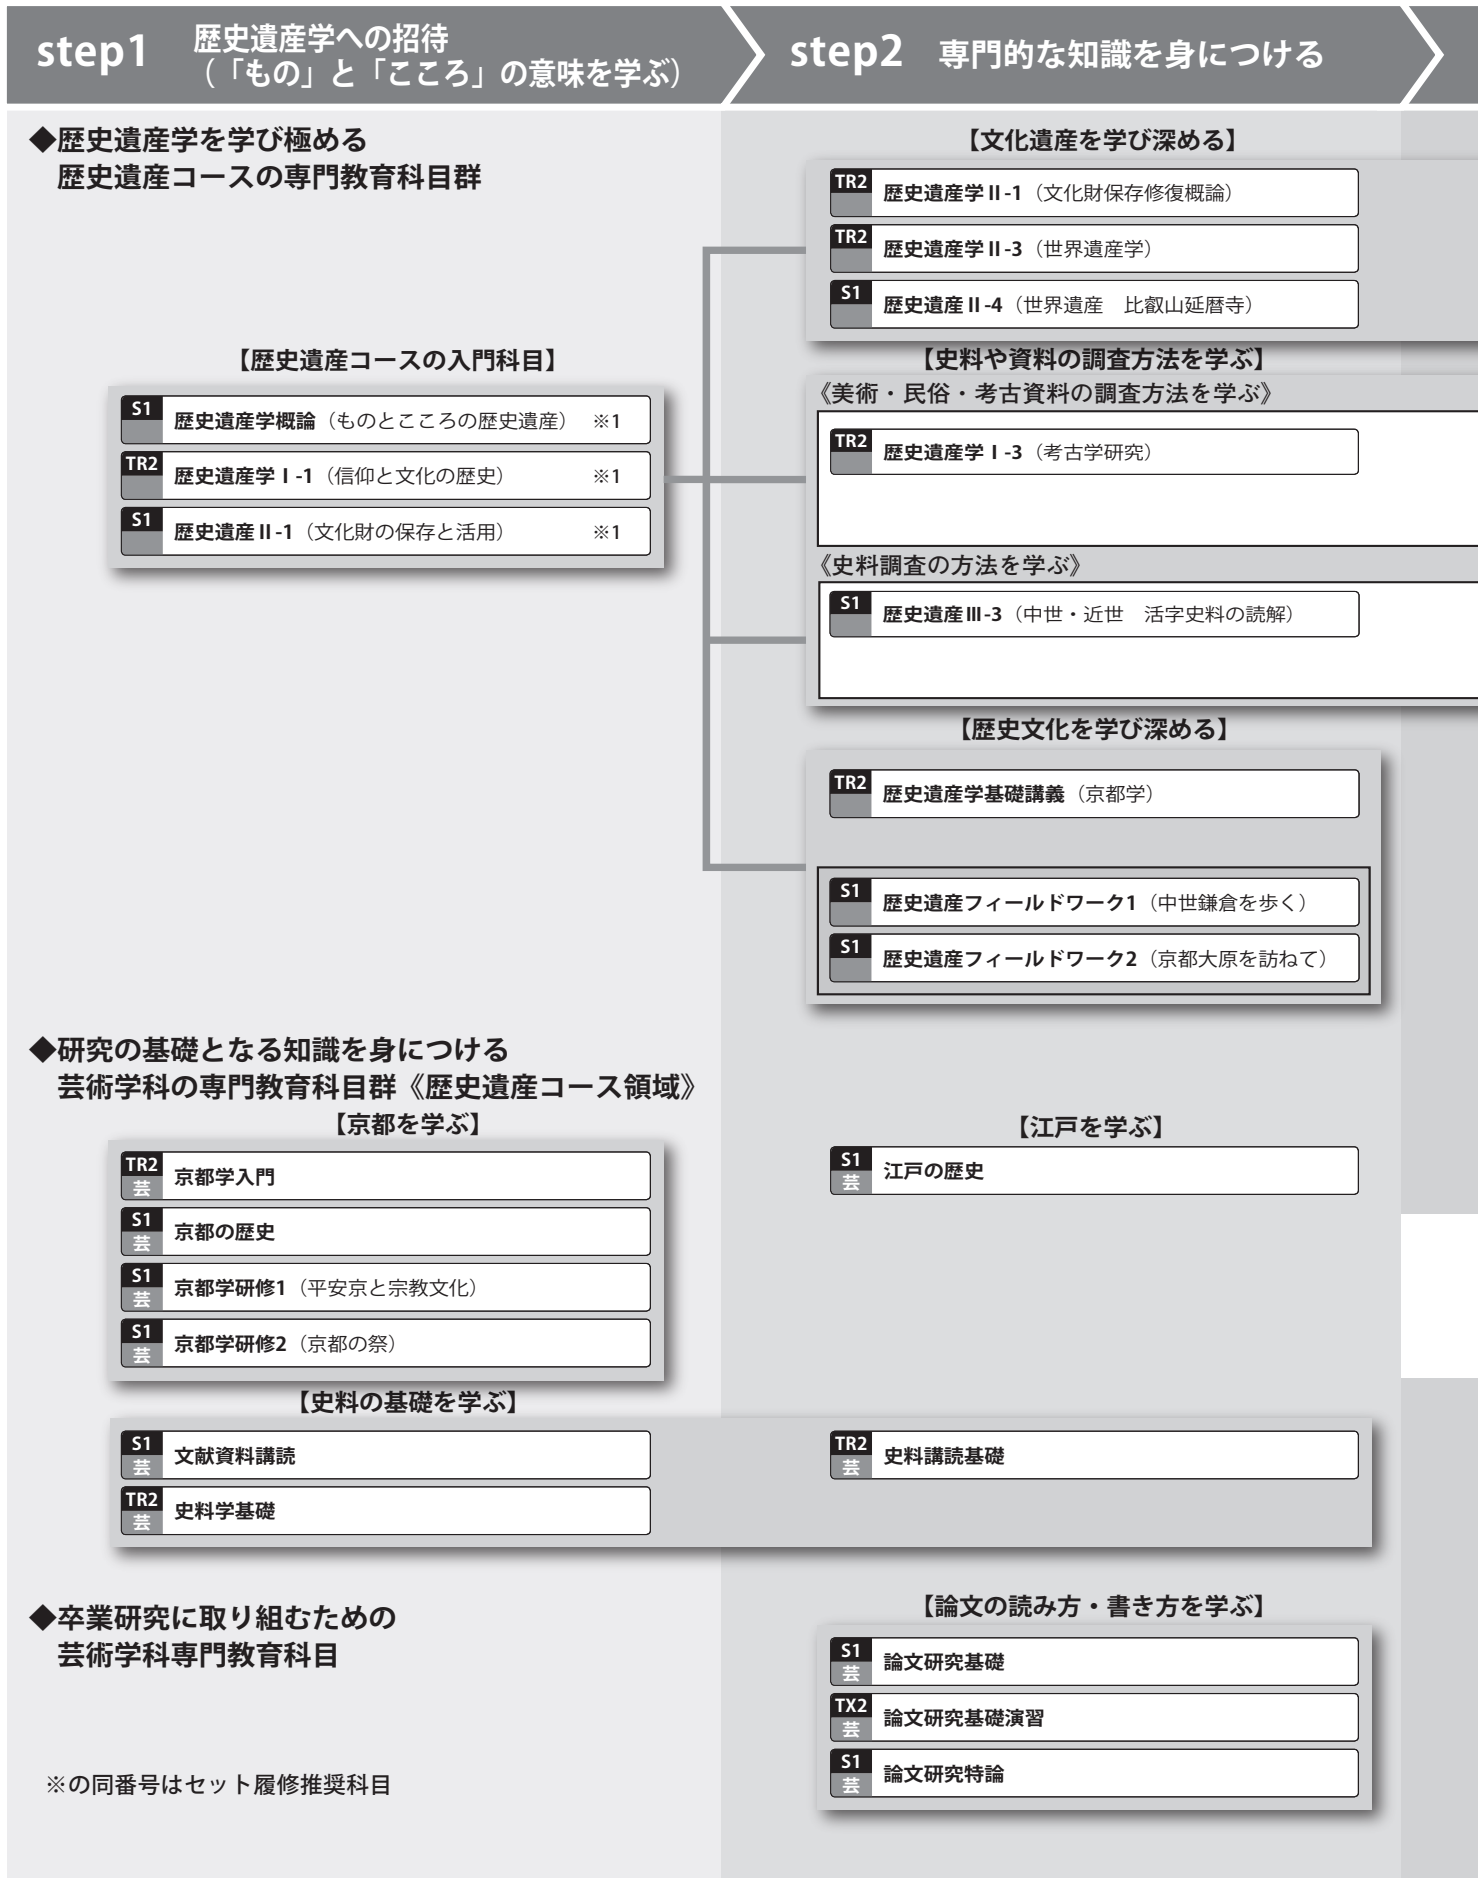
step1 歴史遺産学への招待（「もの」と「こころ」の意味を学ぶ）

step2 専門的な知識を身につける

◆歴史遺産学を学び極める
歴史遺産コースの専門教育科目群

【歴史遺産コースの入門科目】

S1 歴史遺産学概論（ものとこころの歴史遺産） ※1
TR2 歴史遺産学Ⅰ-1（信仰と文化の歴史） ※1
S1 歴史遺産Ⅱ-1（文化財の保存と活用） ※1

【文化遺産を学び深める】

TR2 歴史遺産学Ⅱ-1（文化財保存修復概論）
TR2 歴史遺産学Ⅱ-3（世界遺産学）
S1 歴史遺産Ⅱ-4（世界遺産　比叡山延暦寺）

【史料や資料の調査方法を学ぶ】

《美術・民俗・考古資料の調査方法を学ぶ》

TR2 歴史遺産学Ⅰ-3（考古学研究）

《史料調査の方法を学ぶ》

S1 歴史遺産Ⅲ-3（中世・近世　活字史料の読解）

【歴史文化を学び深める】

TR2 歴史遺産学基礎講義（京都学）

S1 歴史遺産フィールドワーク1（中世鎌倉を歩く）
S1 歴史遺産フィールドワーク2（京都大原を訪ねて）

◆研究の基礎となる知識を身につける
芸術学科の専門教育科目群《歴史遺産コース領域》

【京都を学ぶ】

TR2 芸 京都学入門
S1 芸 京都の歴史
S1 芸 京都学研修1（平安京と宗教文化）
S1 芸 京都学研修2（京都の祭）

【江戸を学ぶ】

S1 芸 江戸の歴史

【史料の基礎を学ぶ】

S1 芸 文献資料講読
TR2 芸 史料学基礎
TR2 芸 史料講読基礎

◆卒業研究に取り組むための
芸術学科専門教育科目

【論文の読み方・書き方を学ぶ】

S1 芸 論文研究基礎
TX2 芸 論文研究基礎演習
S1 芸 論文研究特論

※の同番号はセット履修推奨科目